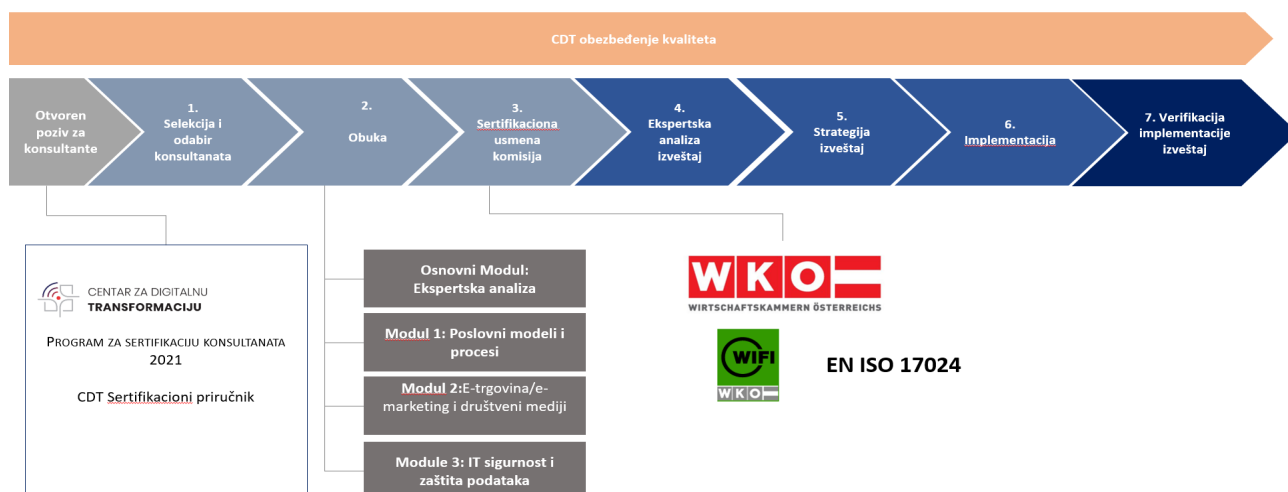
CDT obezbeđenje kvaliteta

Otvoren poziv za konsultante

1. Selekcija i odabir konsultanata

2. Obuka

3. Sertifikaciona usmena komisija

4. Ekspertska analiza izveštaj

5. Strategija izveštaj

6. Implementacija

7. Verifikacija implementacije izveštaj

CENTAR ZA DIGITALNU TRANSFORMACIJU

PROGRAM ZA SERTIFIKACIJU KONSULTANATA 2021

CDT Sertifikacioni priručnik

Osnovni Modul: Ekspertska analiza

Modul 1: Poslovni modeli i procesi

Modul 2:E-trgovina/e-marketing i društveni mediji

Module 3: IT sigurnost i zaštita podataka

WKO
WIRTSCHAFTSKAMMERN ÖSTERREICHS

WIFI
WKO

EN ISO 17024